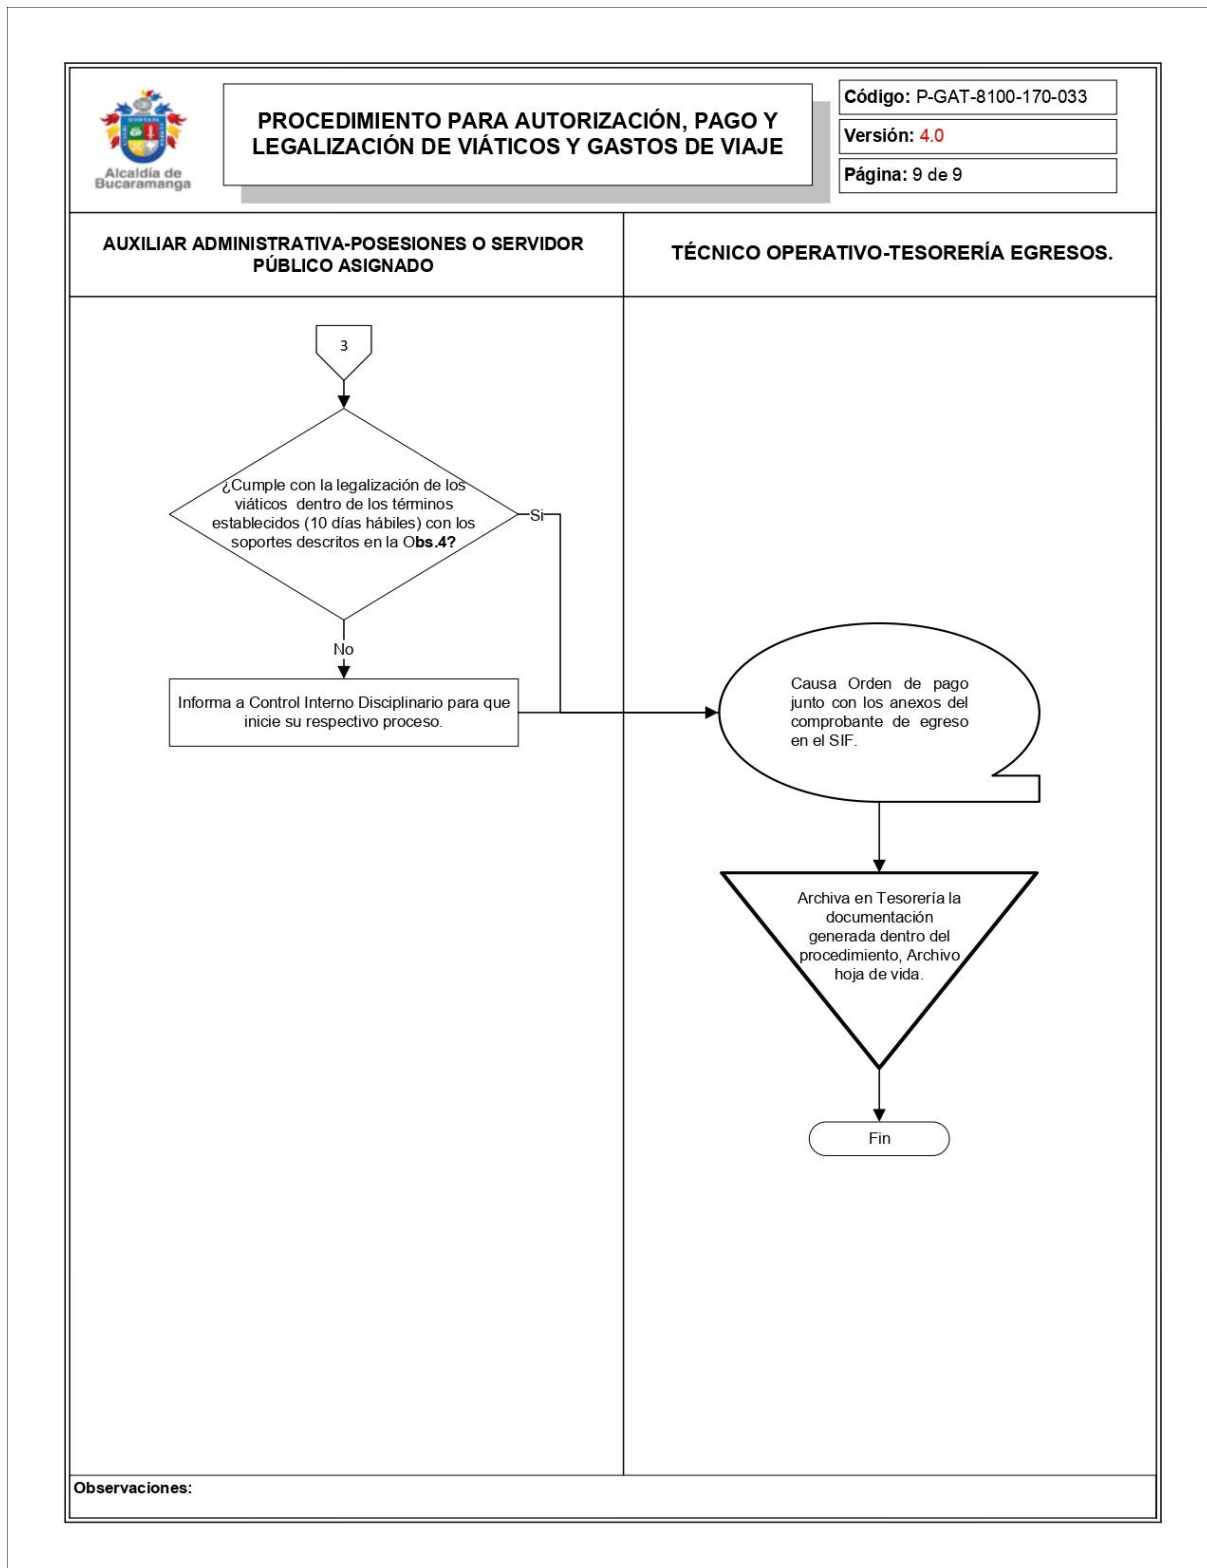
Alcaldía de Bucaramanga

PROCEDIMIENTO PARA AUTORIZACIÓN, PAGO Y LEGALIZACIÓN DE VIÁTICOS Y GASTOS DE VIAJE

Código: P-GAT-8100-170-033

Versión: 4.0

Página: 9 de 9

AUXILIAR ADMINISTRATIVA-POSESIONES O SERVIDOR PÚBLICO ASIGNADO

TÉCNICO OPERATIVO-TESORERÍA EGRESOS.

3

¿Cumple con la legalización de los viáticos dentro de los términos establecidos (10 días hábiles) con los soportes descritos en la Obs.4?

Si

No

Informa a Control Interno Disciplinario para que inicie su respectivo proceso.

Causa Orden de pago junto con los anexos del comprobante de egreso en el SIF.

Archiva en Tesorería la documentación generada dentro del procedimiento, Archivo hoja de vida.

Fin

Observaciones: